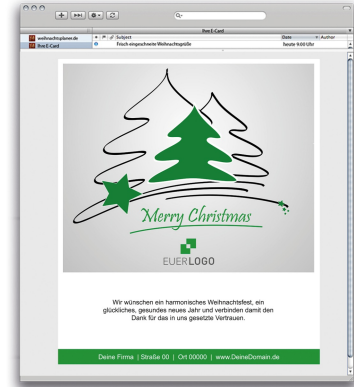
Ihre E-Card

weihnachtsplaner.de
Ihre E-Card

Subject
Frisch eingeschneite Weihnachtsgrüße
Date
heute 9:00 Uhr
Author

Merry Christmas

EUERLOGO

Wir wünschen ein harmonisches Weihnachtsfest, ein glückliches, gesundes neues Jahr und verbinden damit den Dank für das in uns gesetzte Vertrauen.

Deine Firma | Straße 00 | Ort 00000 | www.DeineDomain.de